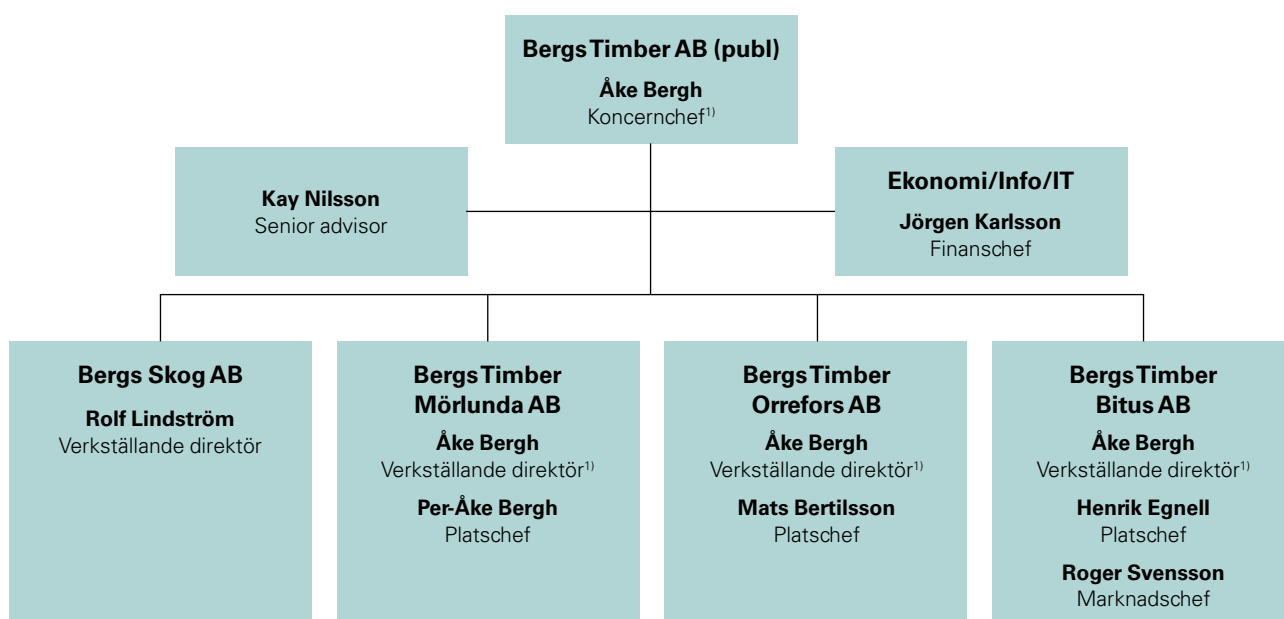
Bergs Timber AB (publ)
Åke Bergh
Koncernchef$^{1)}$

Kay Nilsson
Senior advisor

Ekonomi/Info/IT
Jörgen Karlsson
Finanschef

Bergs Skog AB
Rolf Lindström
Verkställande direktör

Bergs Timber Mörlunda AB
Åke Bergh
Verkställande direktör$^{1)}$
Per-Åke Bergh
Platschef

Bergs Timber Orrefors AB
Åke Bergh
Verkställande direktör$^{1)}$
Mats Bertilsson
Platschef

Bergs Timber Bitus AB
Åke Bergh
Verkställande direktör$^{1)}$
Henrik Egnell
Platschef
Roger Svensson
Marknadschef